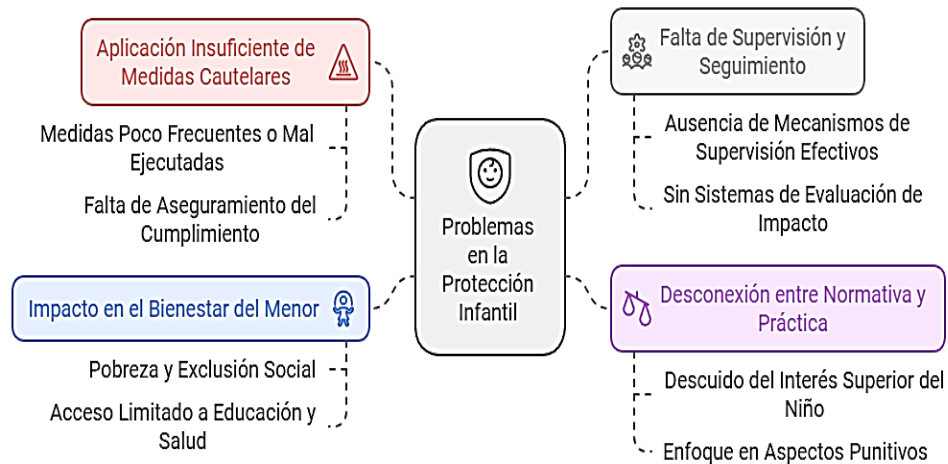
Problemas en la Protección Infantil

Aplicación Insuficiente de Medidas Cautelares

Medidas Poco Frecuentes o Mal Ejecutadas

Falta de Aseguramiento del Cumplimiento

Impacto en el Bienestar del Menor

Pobreza y Exclusión Social

Acceso Limitado a Educación y Salud

Falta de Supervisión y Seguimiento

Ausencia de Mecanismos de Supervisión Efectivos

Sin Sistemas de Evaluación de Impacto

Desconexión entre Normativa y Práctica

Descuido del Interés Superior del Niño

Enfoque en Aspectos Punitivos